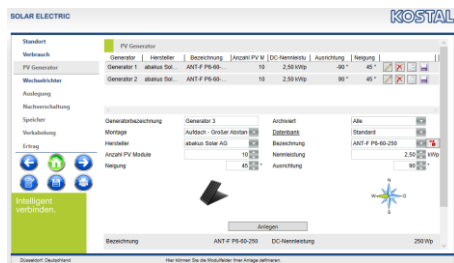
SOLAR ELECTRIC

KOSTAL

Standort
Verbrauch
PV Generator
Wechselrichter
Auslegung
Nachverschaltung
Speicher
Verkabelung
Ertrag

Intelligent verbinden.

PV Generator

| Generator | Hersteller | Bezeichnung | Anzahl PV M | DC-Nennleistu | Ausrichtung | Neigung |
|---|---|---|---|---|---|---|
| Generator 1 | abakus Sol... | ANT-F P6-60-... | 10 | 2,50 kWp | -90 ° | 45 ° |
| Generator 2 | abakus Sol... | ANT-F P6-60-... | 10 | 2,50 kWp | 90 ° | 45 ° |

Generatorbezeichnung Generator 3
Montage Aufdach - Großer Abstan
Hersteller abakus Solar AG
Anzahl PV Module 10
Neigung 45 °

Archiviert Alle
Datenbank Standard
Bezeichnung ANT-F P6-60-250
Nennleistung 2,50 kWp
Ausrichtung 90 °

Anlegen

Bezeichnung ANT-F P6-60-250 DC-Nennleistung 250 Wp

Düsseldorf, Deutschland

Hier können Sie die Modulfelder Ihrer Anlage definieren.